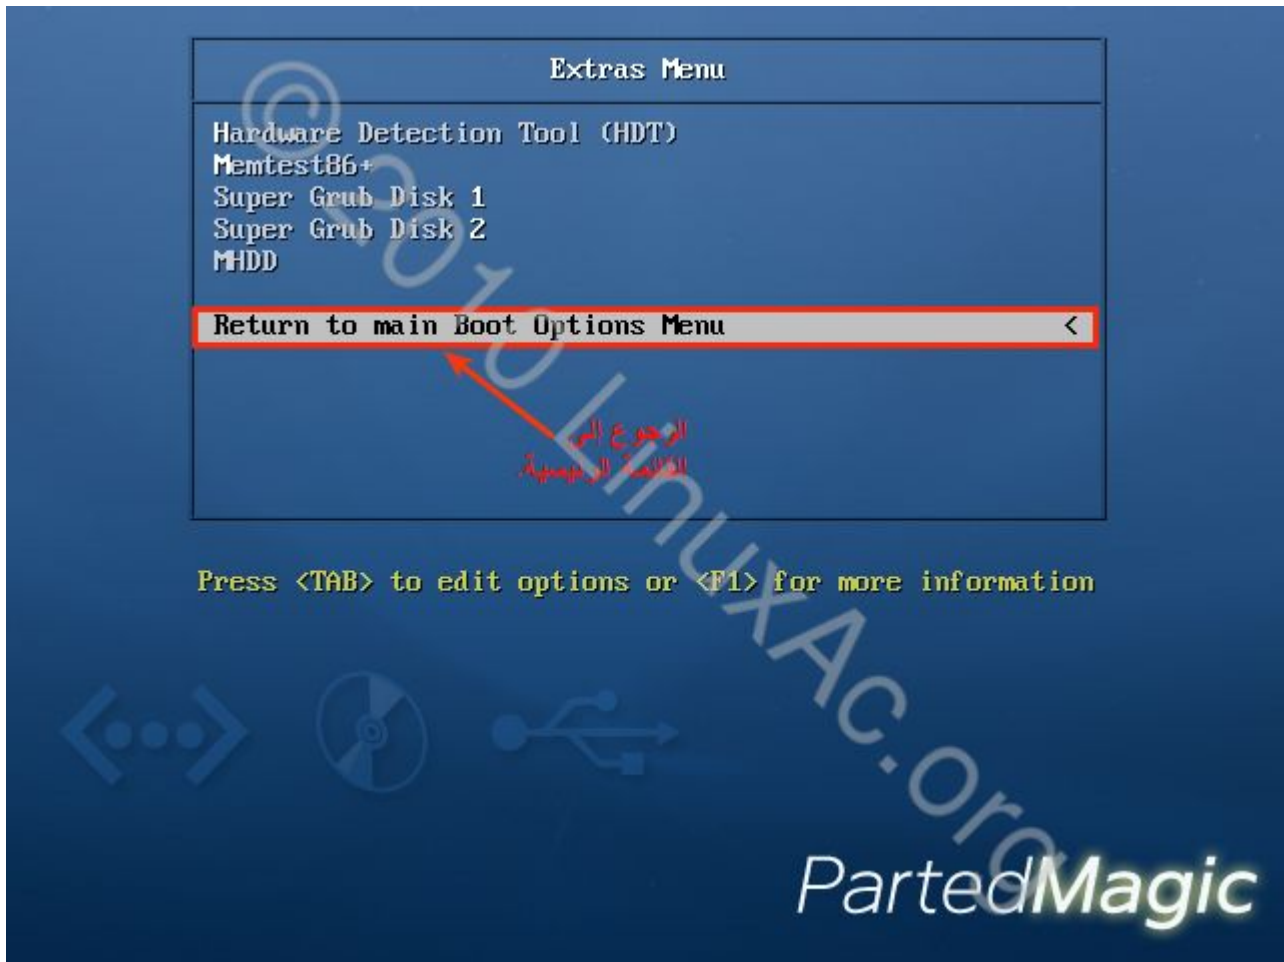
Extras Menu

Hardware Detection Tool (HDT)
Memtest86+
Super Grub Disk 1
Super Grub Disk 2
MHDD

Return to main Boot Options Menu <

الرجوع إلى
القائمة الرئيسية.

Press <TAB> to edit options or <F1> for more information

©2010 LinuxAc.org

PartedMagic